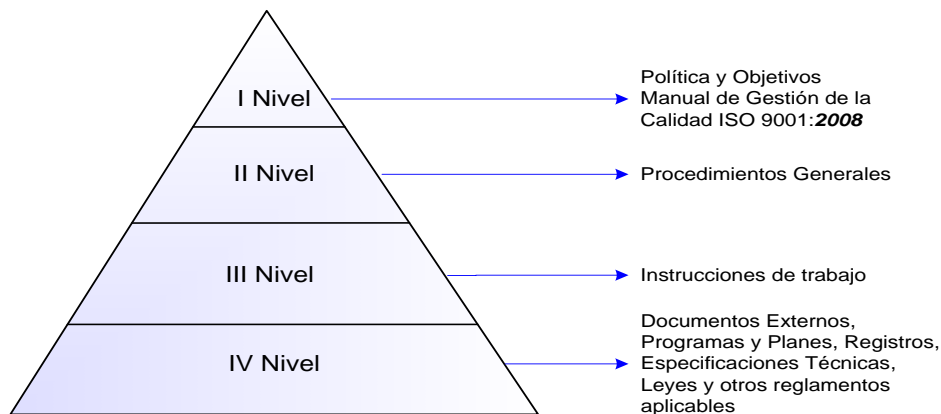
I Nivel

Política y Objetivos
Manual de Gestión de la Calidad ISO 9001:***2008***

II Nivel

Procedimientos Generales

III Nivel

Instrucciones de trabajo

IV Nivel

Documentos Externos, Programas y Planes, Registros, Especificaciones Técnicas, Leyes y otros reglamentos aplicables